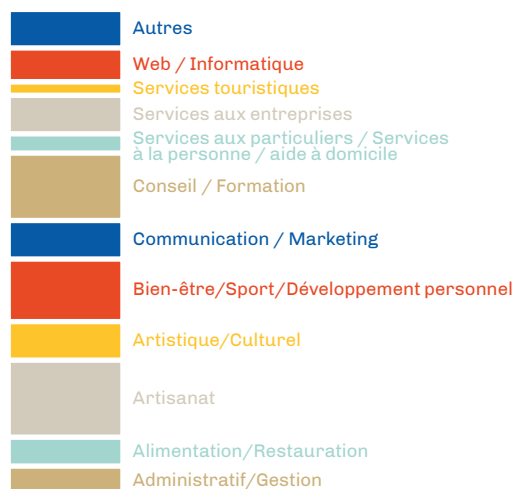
Autres
Web / Informatique
Services touristiques
Services aux entreprises
Services aux particuliers / Services à la personne / aide à domicile
Conseil / Formation
Communication / Marketing
Bien-être/Sport/Développement personnel
Artistique/Culturel
Artisanat
Alimentation/Restauration
Administratif/Gestion